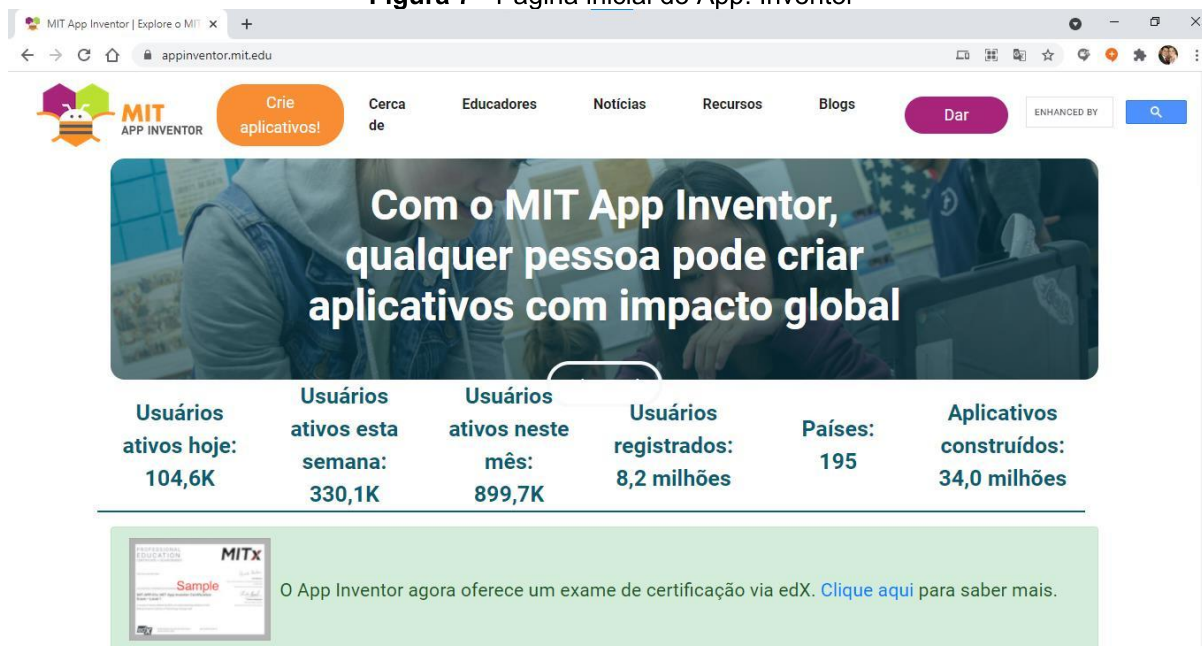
Figura 7 – Página inicial do App. Inventor

MIT App Inventor | Explore o MIT ×

appinventor.mit.edu

MIT APP INVENTOR

Crie aplicativos!

Cerca de

Educadores

Notícias

Recursos

Blogs

Dar

ENHANCED BY

Com o MIT App Inventor, qualquer pessoa pode criar aplicativos com impacto global

| Usuários ativos hoje: 104,6K | Usuários ativos esta semana: 330,1K | Usuários ativos neste mês: 899,7K | Usuários registrados: 8,2 milhões | Países: 195 | Aplicativos construídos: 34,0 milhões |
|---|---|---|---|---|---|

PROFESSIONAL EDUCATION MITx Sample

O App Inventor agora oferece um exame de certificação via edX. Clique aqui para saber mais.